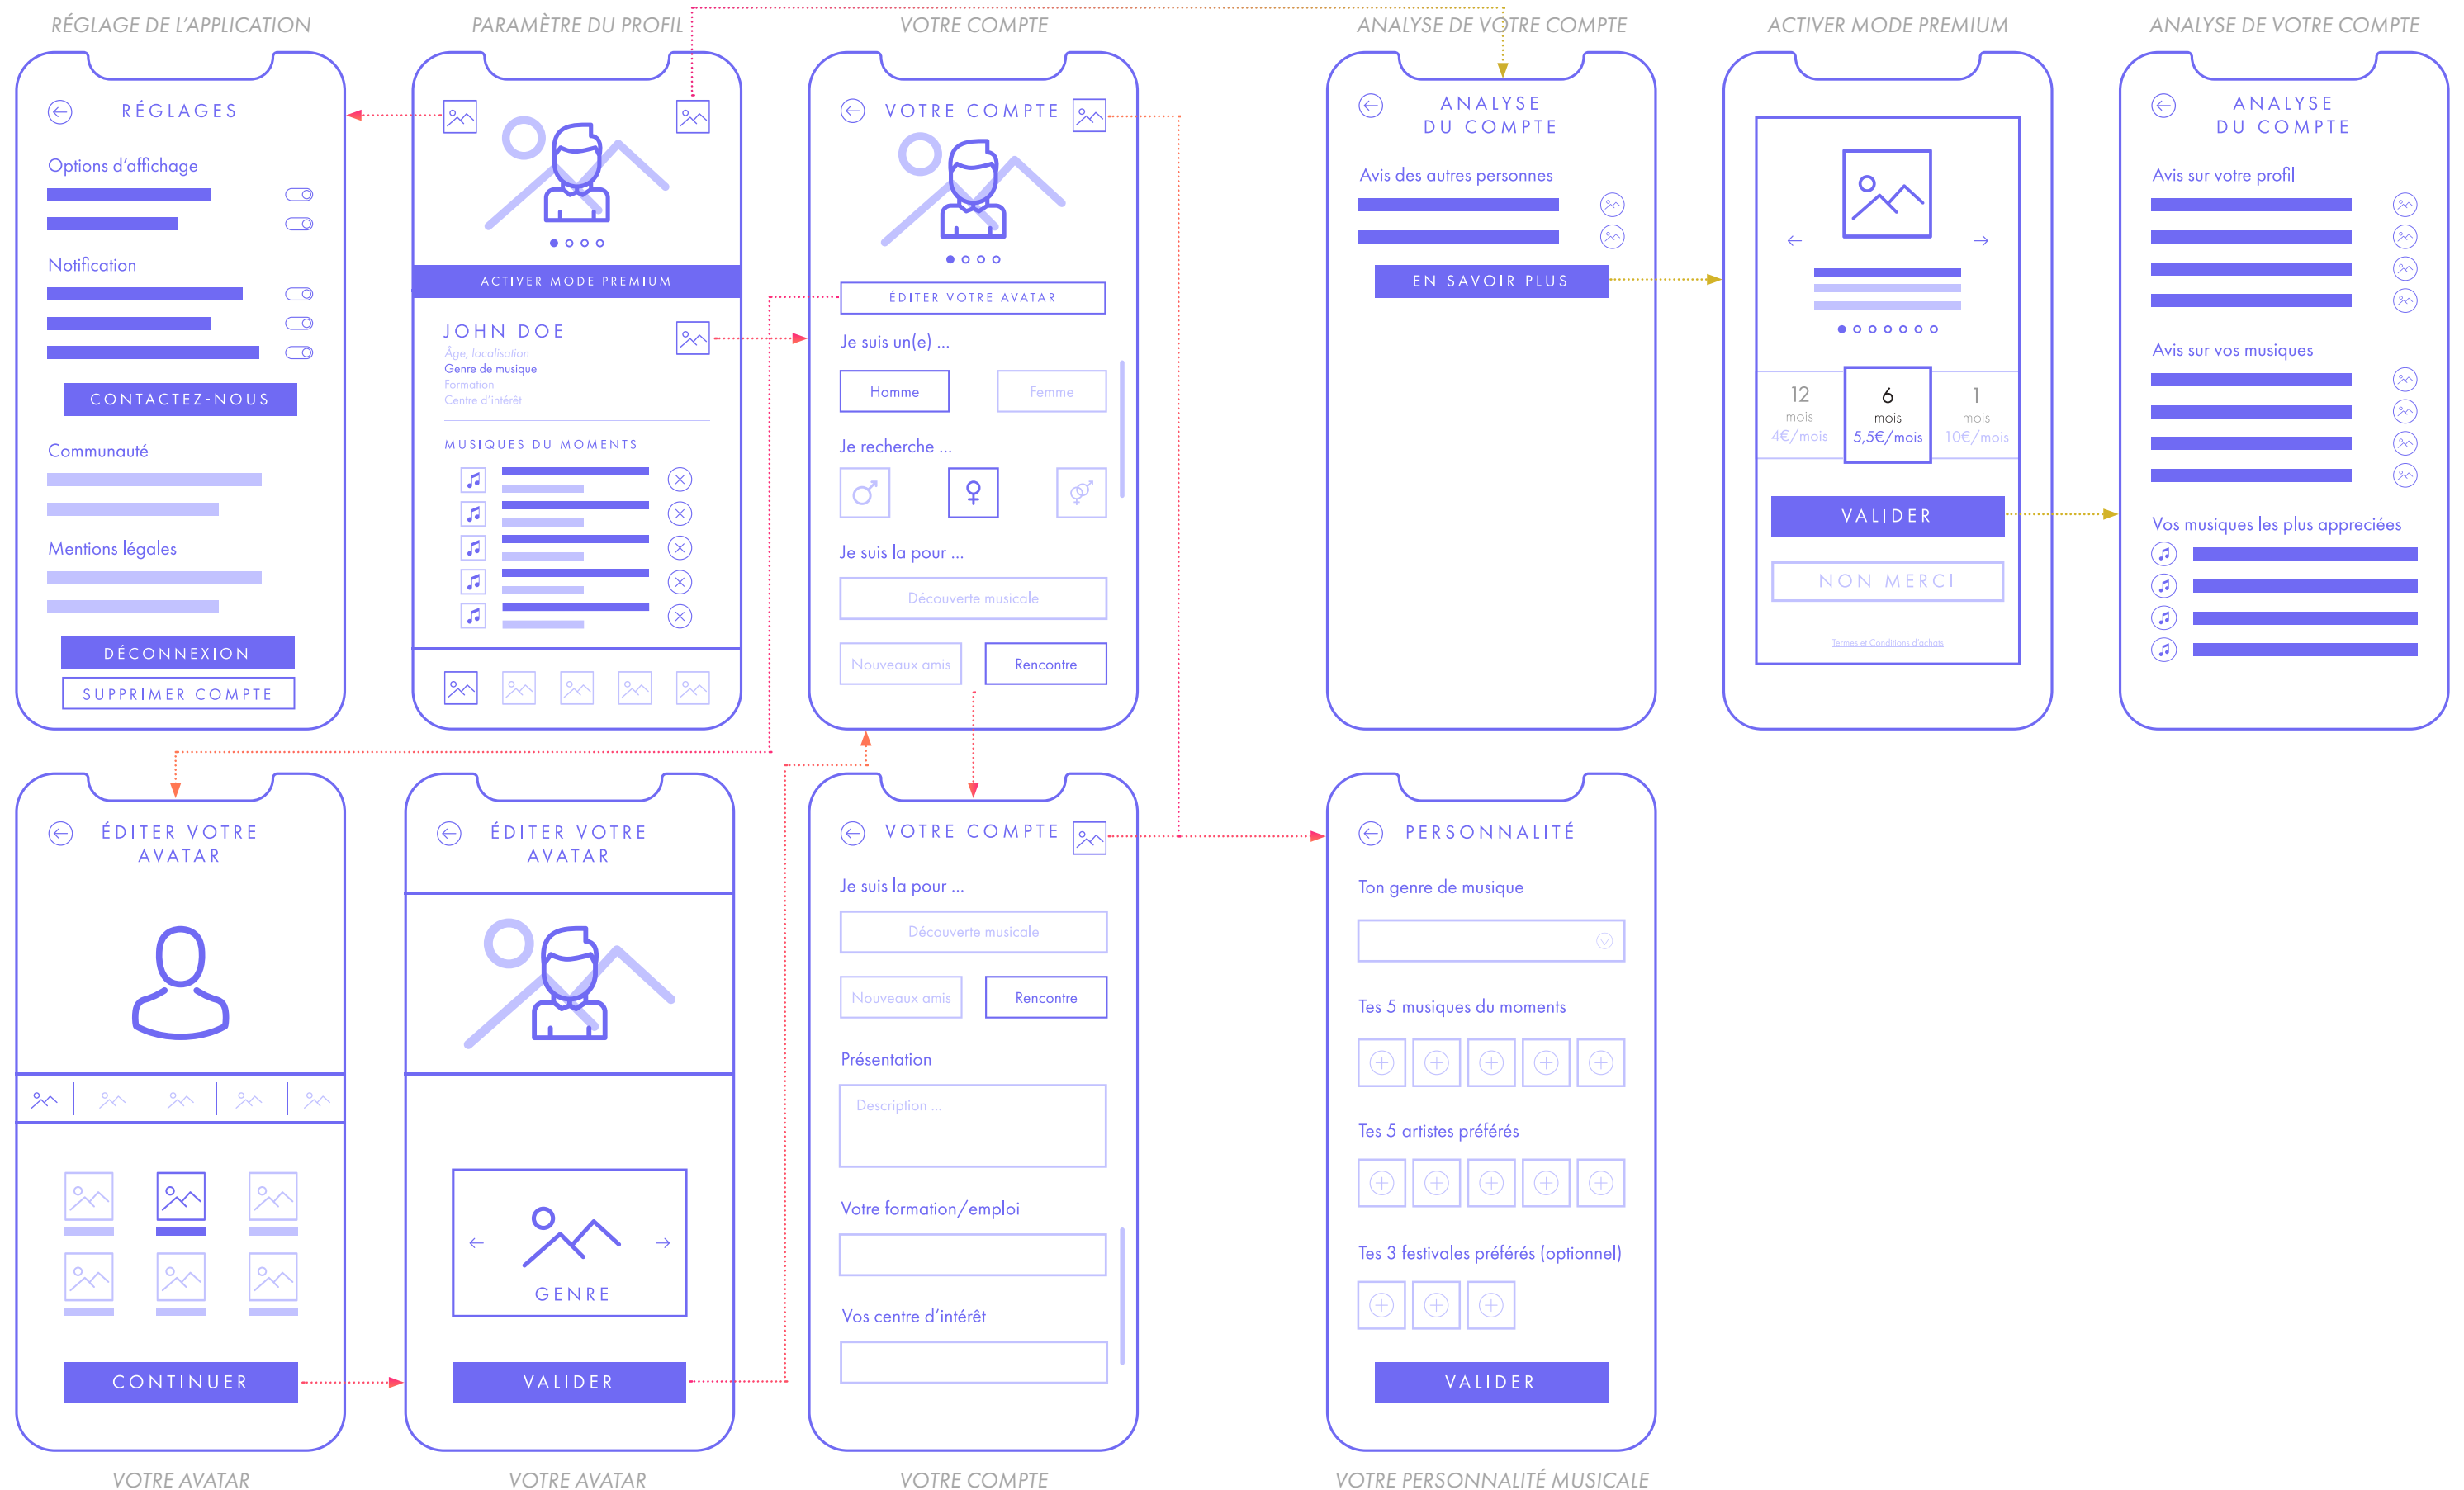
RÉGLAGE DE L'APPLICATION

RÉGLAGES

Options d'affichage

Notification

CONTACTEZ-NOUS

Communauté

Mentions légales

DÉCONNEXION

SUPPRIMER COMPTE

PARAMÈTRE DU PROFIL

ACTIVER MODE PREMIUM

JOHN DOE

Âge, localisation
Genre de musique
Formation
Centre d'intérêt

MUSIQUES DU MOMENTS

VOTRE COMPTE

VOTRE COMPTE

ÉDITER VOTRE AVATAR

Je suis un(e) ...

Homme

Femme

Je recherche ...

Je suis la pour ...

Découverte musicale

Nouveaux amis

Rencontre

ANALYSE DE VOTRE COMPTE

ANALYSE DU COMPTE

Avis des autres personnes

EN SAVOIR PLUS

ACTIVER MODE PREMIUM

12 mois 4€/mois

6 mois 5,5€/mois

1 mois 10€/mois

VALIDER

NON MERCI

Termes et Conditions d'achats

ANALYSE DE VOTRE COMPTE

ANALYSE DU COMPTE

Avis sur votre profil

Avis sur vos musiques

Vos musiques les plus appreciées

ÉDITER VOTRE AVATAR

CONTINUER

VOTRE AVATAR

ÉDITER VOTRE AVATAR

GENRE

VALIDER

VOTRE AVATAR

VOTRE COMPTE

Je suis la pour ...

Découverte musicale

Nouveaux amis

Rencontre

Présentation

Description ...

Votre formation/emploi

Vos centre d'intérêt

VOTRE COMPTE

PERSONNALITÉ

Ton genre de musique

Tes 5 musiques du moments

Tes 5 artistes préférés

Tes 3 festivales préférés (optionnel)

VALIDER

VOTRE PERSONNALITÉ MUSICALE